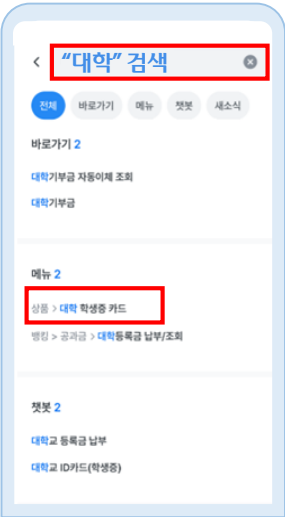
< "대학" 검색

전체 바로가기 메뉴 챗봇 새소식

바로가기 2

대학기부금 자동이체 조회

대학기부금

메뉴 2

상품 > 대학 학생증 카드

뱅킹 > 공과금 > 대학등록금 납부/조회

챗봇 2

대학교 등록금 납부

대학교 ID카드(학생증)